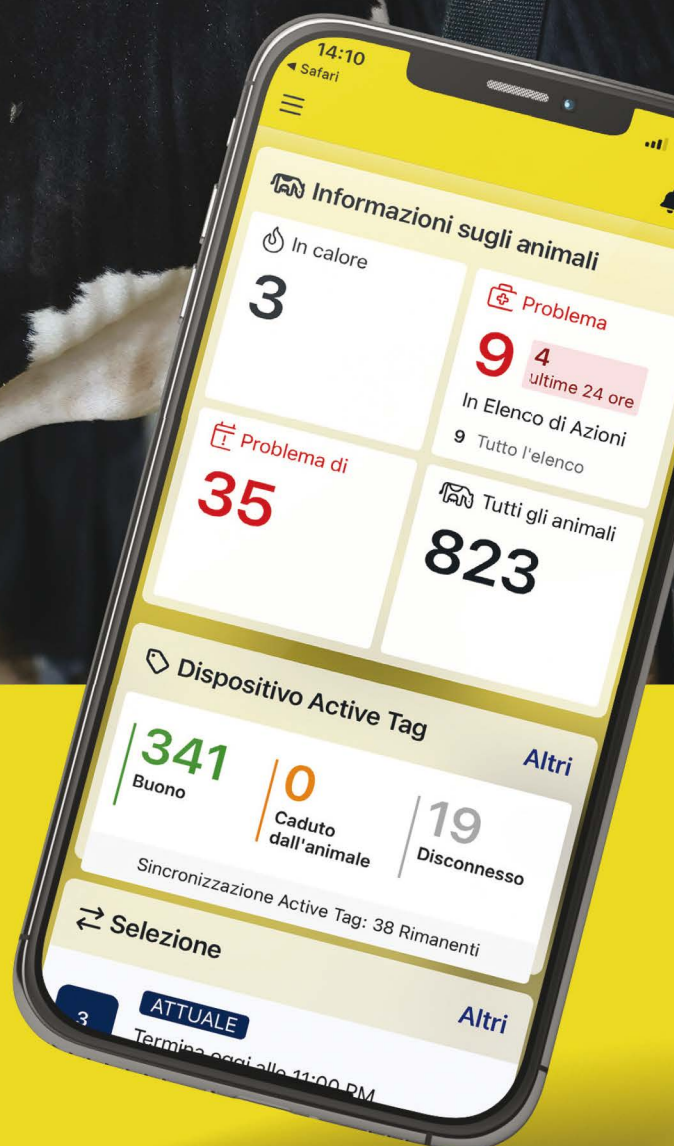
14:10
◂ Safari

Informazioni sugli animali

In calore
3

Problema
9
4
ultime 24 ore
In Elenco di Azioni
9 Tutto l'elenco

Problema di
35

Tutti gli animali
823

Dispositivo Active Tag
Altri
341
Buono
0
Caduto dall'animale
19
Disconnesso
Sincronizzazione Active Tag: 38 Rimanenti

Selezione
3
ATTUALE
Altri
Termina oggi alle 11:00 PM